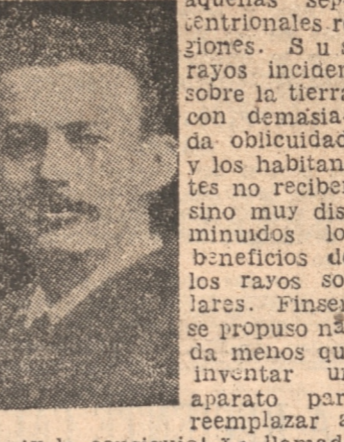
aquellas sep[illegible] tentrionales re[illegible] giones. S u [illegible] rayos inciden sobre la tierra con demasia-da oblicuidad y los habitantes no reciben sino muy disminuidos los beneficios de los rayos solares. Finsen se propuso nada menos que inventar un aparato para reemplazar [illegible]